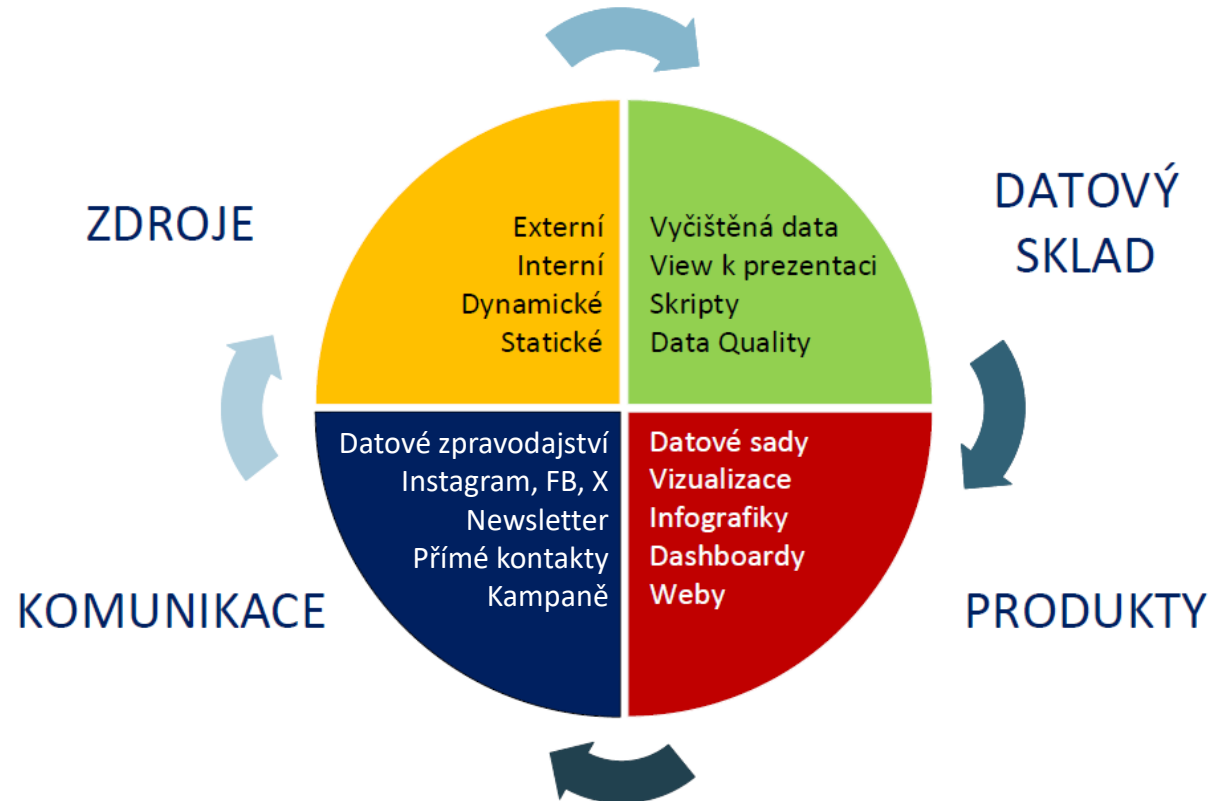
ZDROJE

Externí
Interní
Dynamické
Statické

DATOVÝ SKLAD

Vyčištěná data
View k prezentaci
Skripty
Data Quality

PRODUKTY

Datové sady
Vizualizace
Infografiky
Dashboardy
Weby

KOMUNIKACE

Datové zpravodajství
Instagram, FB, X
Newsletter
Přímé kontakty
Kampaně